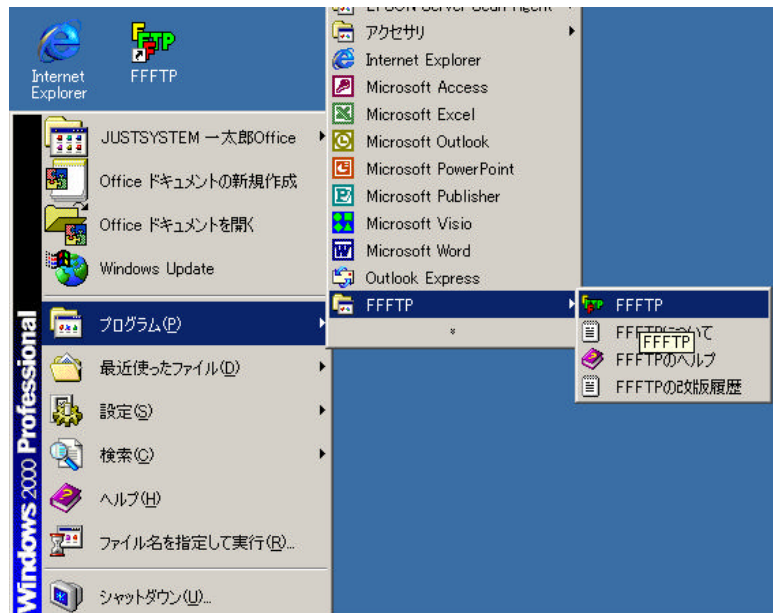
Internet Explorer
FFFTP

JUSTSYSTEM 一太郎Office
Office ドキュメントの新規作成
Office ドキュメントを開く
Windows Update
プログラム(P)
最近使ったファイル(D)
設定(S)
検索(C)
ヘルプ(H)
ファイル名を指定して実行(R)...
シャットダウン(U)...

Windows 2000 Professional

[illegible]
アクセサリ
Internet Explorer
Microsoft Access
Microsoft Excel
Microsoft Outlook
Microsoft PowerPoint
Microsoft Publisher
Microsoft Visio
Microsoft Word
Outlook Express
FFFTP

FFFTP
FFFTP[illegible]て
FFFTP
FFFTPのヘルプ
FFFTPの改版履歴